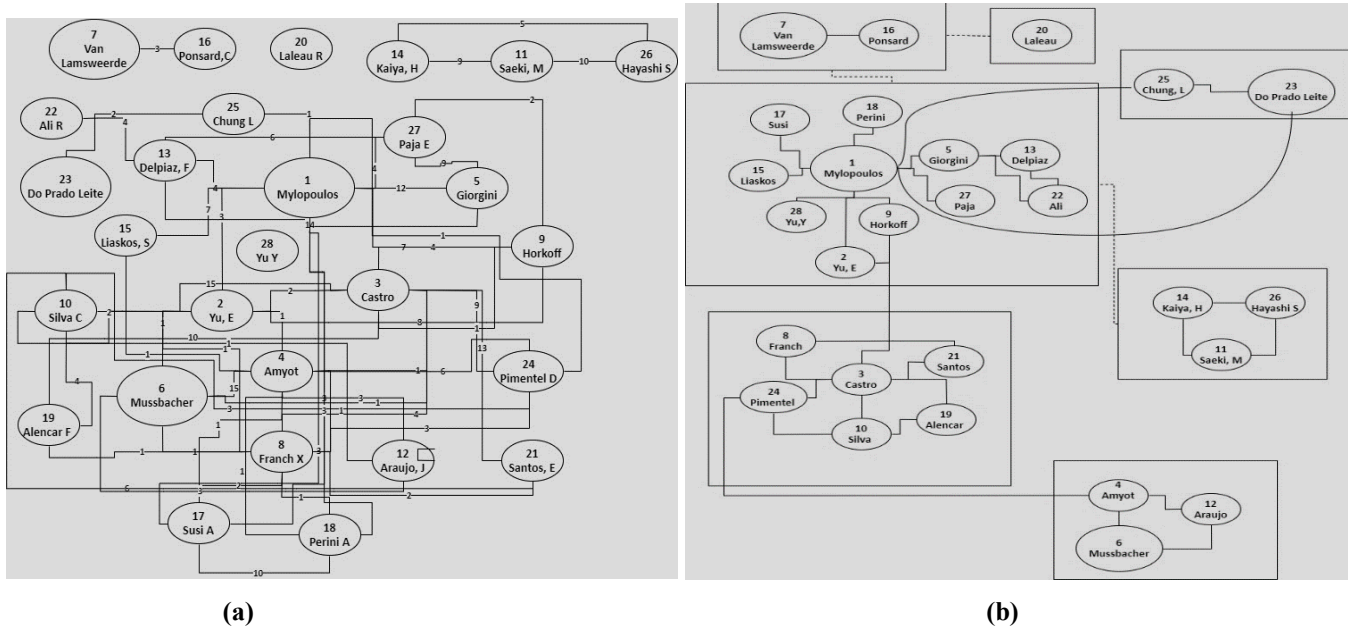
7
Van
Lamsweerde
3
16
Ponsard,C
20
Laleau R
14
Kaiya, H
9
11
Saeki, M
10
26
Hayashi S
5
22
Ali R
2
25
Chung L
1
27
Paja E
2
4
13
Delpiaz, F
6
23
Do Prado Leite
1
Mylopoulos
9
5
Giorgini
12
4
4
7
3
15
Liaskos, S
28
Yu Y
14
1
9
Horkoff
7
4
3
Castro
15
10
Silva C
2
2
Yu, E
2
1
9
1
8
1
1
13
10
1
4
Amyot
1
6
24
Pimentel D
1
6
Mussbacher
15
3
3
1
4
19
Alencar F
3
3
1
4
1
3
1
1
1
8
Franch X
3
12
Araujo, J
21
Santos, E
1
6
3
2
1
2
17
Susi A
18
Perini A
10
(a)

7
Van
Lamsweerde
16
Ponsard
20
Laleau
25
Chung, L
23
Do Prado Leite
17
Susi
18
Perini
15
Liaskos
1
Mylopoulos
5
Giorgini
13
Delpiaz
27
Paja
22
Ali
28
Yu,Y
9
Horkoff
2
Yu, E
14
Kaiya, H
26
Hayashi S
11
Saeki, M
8
Franch
3
Castro
21
Santos
24
Pimentel
19
Alencar
10
Silva
4
Amyot
12
Araujo
6
Mussbacher
(b)